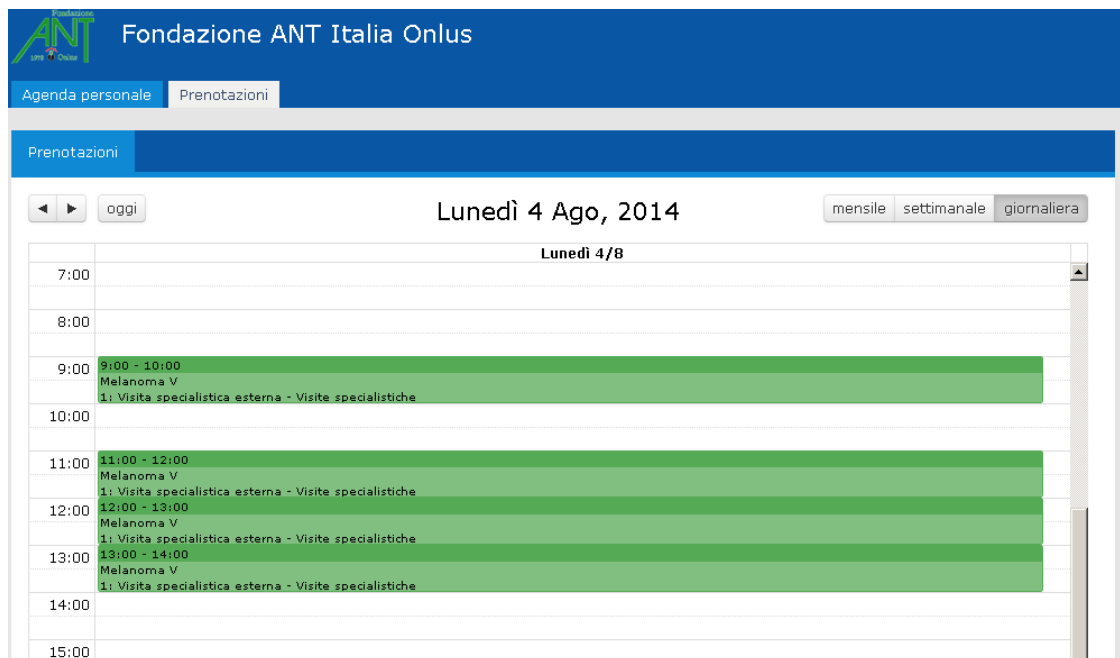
Fondazione ANT 1978 Onlus

Fondazione ANT Italia Onlus

Agenda personale
Prenotazioni

Prenotazioni

◄ ►
oggi

Lunedì 4 Ago, 2014

mensile
settimanale
giornaliera

Lunedì 4/8

7:00
8:00
9:00
9:00 - 10:00
Melanoma V
1: Visita specialistica esterna - Visite specialistiche
10:00
11:00
11:00 - 12:00
Melanoma V
1: Visita specialistica esterna - Visite specialistiche
12:00
12:00 - 13:00
Melanoma V
1: Visita specialistica esterna - Visite specialistiche
13:00
13:00 - 14:00
Melanoma V
1: Visita specialistica esterna - Visite specialistiche
14:00
15:00